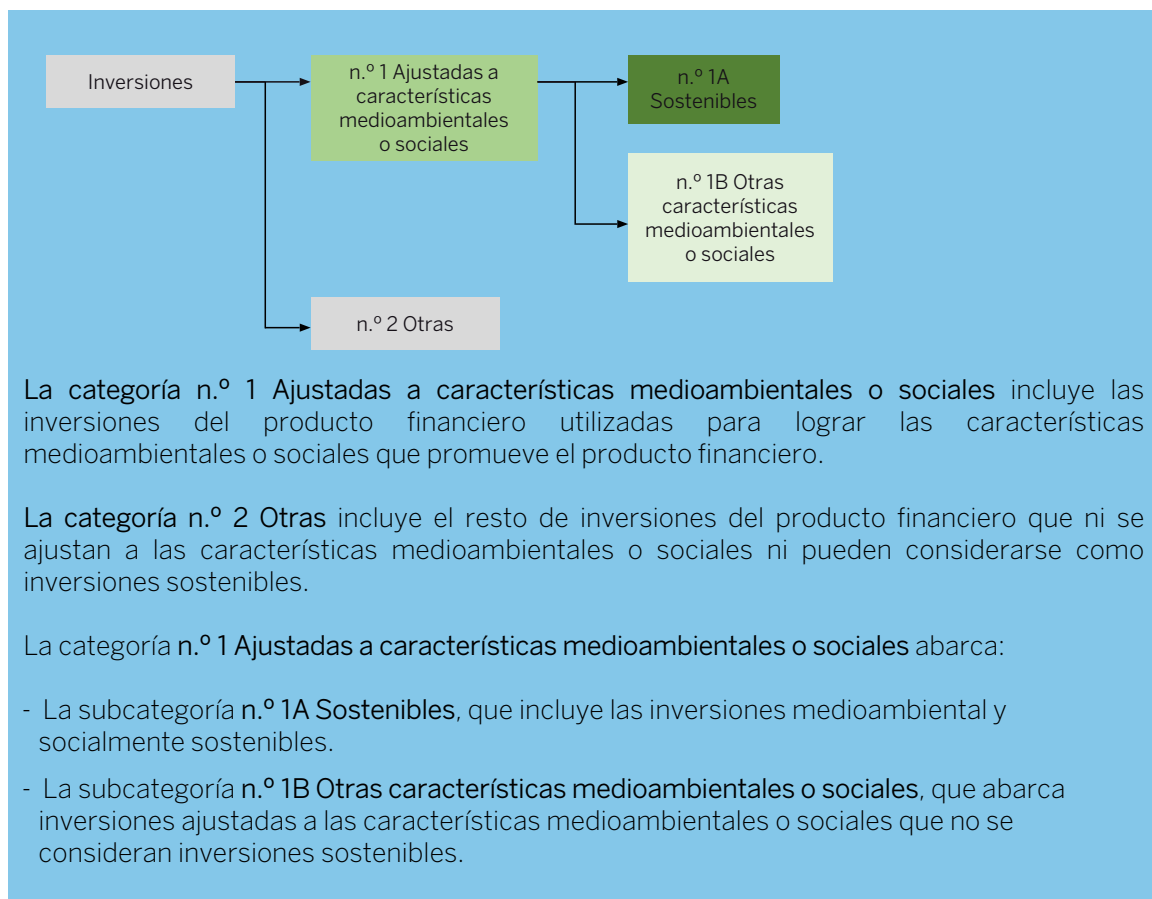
Inversiones

n.º 1 Ajustadas a características medioambientales o sociales

n.º 1A Sostenibles

n.º 1B Otras características medioambientales o sociales

n.º 2 Otras

La categoría n.º 1 Ajustadas a características medioambientales o sociales incluye las inversiones del producto financiero utilizadas para lograr las características medioambientales o sociales que promueve el producto financiero.

La categoría n.º 2 Otras incluye el resto de inversiones del producto financiero que ni se ajustan a las características medioambientales o sociales ni pueden considerarse como inversiones sostenibles.

La categoría n.º 1 Ajustadas a características medioambientales o sociales abarca:

- La subcategoría n.º 1A Sostenibles, que incluye las inversiones medioambiental y socialmente sostenibles.

- La subcategoría n.º 1B Otras características medioambientales o sociales, que abarca inversiones ajustadas a las características medioambientales o sociales que no se consideran inversiones sostenibles.